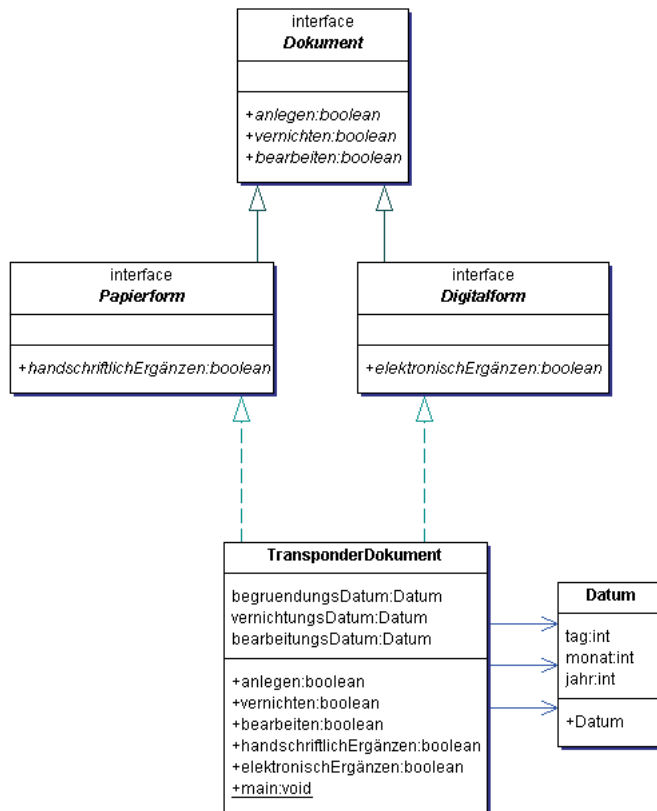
interface
Dokument

+anlegen:boolean
+vernichten:boolean
+bearbeiten:boolean

interface
Papierform

+handschriftlichErgänzen:boolean

interface
Digitalform

+elektronischErgänzen:boolean

TransponderDokument

begruendungsDatum:Datum
vernichtungsDatum:Datum
bearbeitungsDatum:Datum

+anlegen:boolean
+vernichten:boolean
+bearbeiten:boolean
+handschriftlichErgänzen:boolean
+elektronischErgänzen:boolean
+main:void

Datum

tag:int
monat:int
jahr:int

+Datum